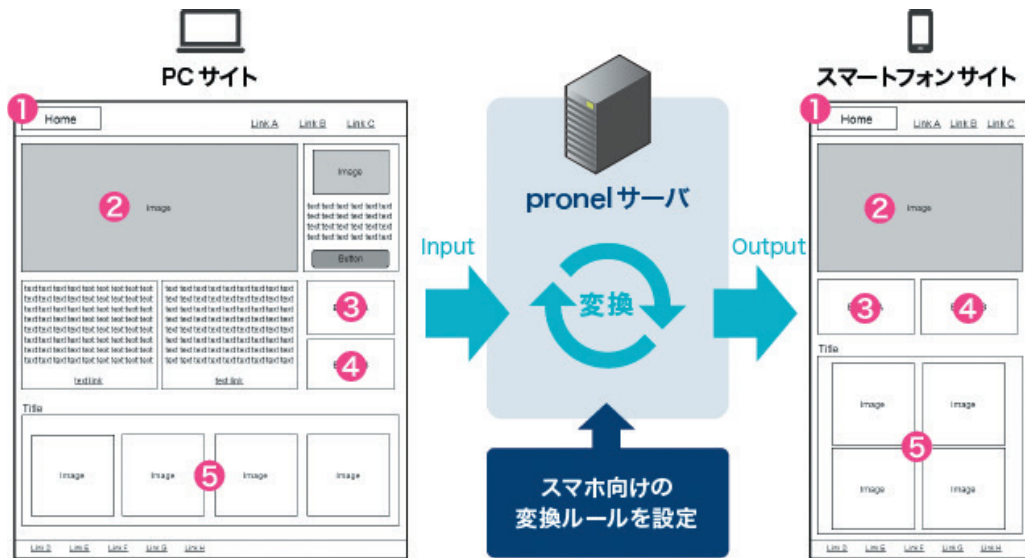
PC サイト

1 Home

Link A Link B Link C

2 Image

Image

text text text text text text text text text text text text text text text text text text text text text text text text text text text text text text text text

Button

text text text text text text text text text text text text text text text text text text text text text text text text text text text text text text

text link

text text text text text text text text text text text text text text text text text text text text text text text text text text text text text text

text link

3

4

Title

Image

Image

5 Image

Image

Link D Link E Link F Link G Link H

pronel サーバ

Input

変換

Output

スマホ向けの
変換ルールを設定

スマートフォン サイト

1 Home

Link A Link B Link C

2 Image

3

4

Title

Image

Image

5

Image

Image

Link D Link E Link F Link G Link H